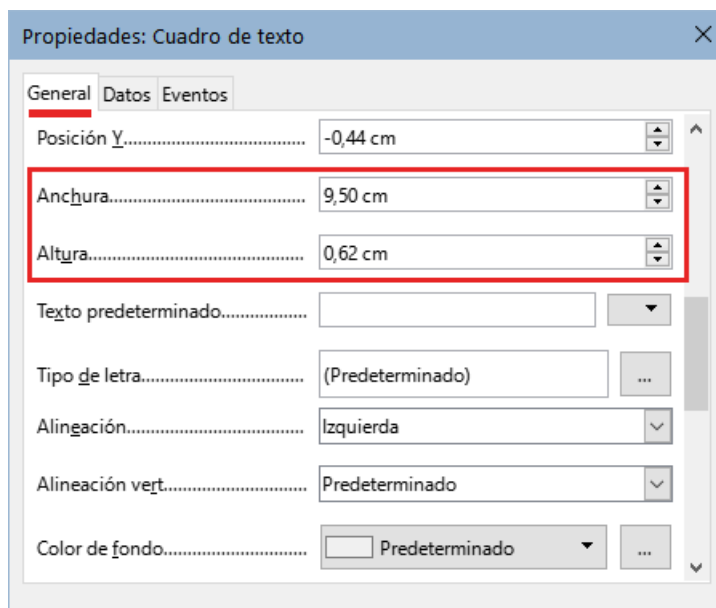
Propiedades: Cuadro de texto

General Datos Eventos

Posición Y.......................................... -0,44 cm

Anchura.............................................. 9,50 cm

Altura................................................ 0,62 cm

Texto predeterminado.................

Tipo de letra...................................... (Predeterminado) ...

Alineación.......................................... Izquierda

Alineación vert.................................. Predeterminado

Color de fondo.................................. Predeterminado ...